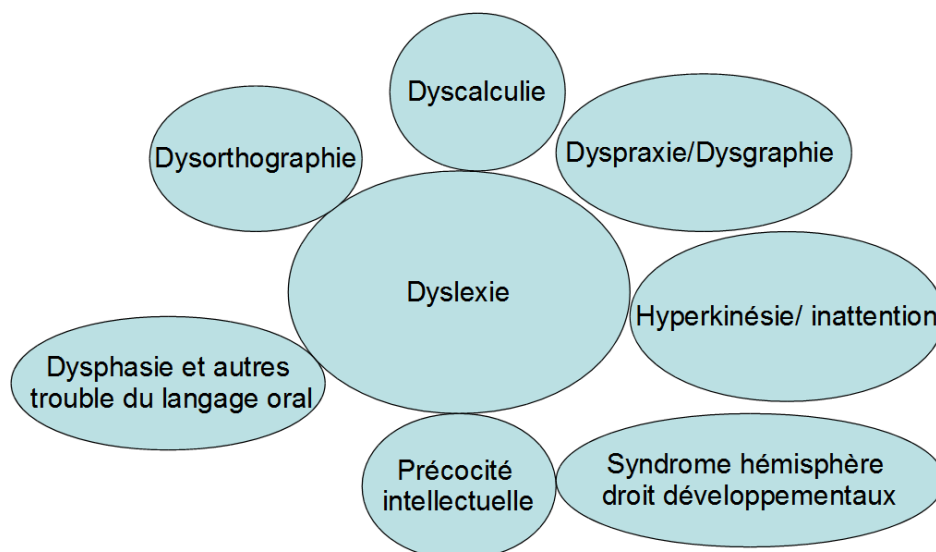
Dyscalculie

Dysorthographie

Dyspraxie/Dysgraphie

Dyslexie

Hyperkinésie/ inattention

Dysphasie et autres trouble du langage oral

Précocité intellectuelle

Syndrome hémisphère droit développementaux